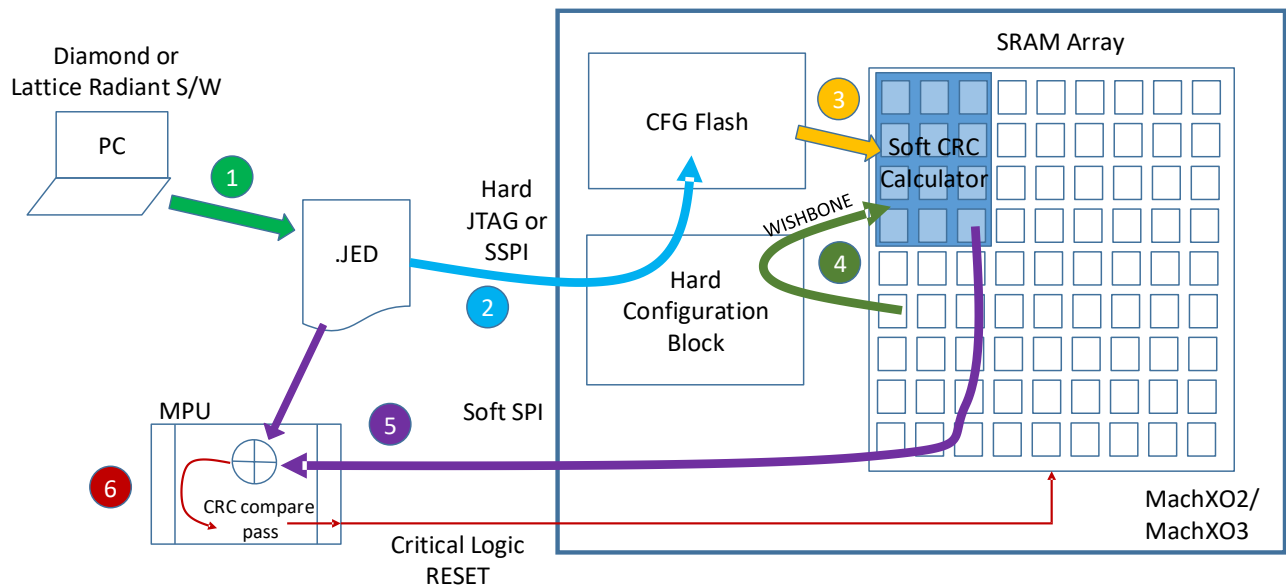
Diamond or Lattice Radiant S/W

PC

1

.JED

Hard JTAG or SSPI

2

CFG Flash

3

Soft CRC Calculator

WISHBONE

4

Hard Configuration Block

SRAM Array

MPU

5

Soft SPI

6

CRC compare pass

Critical Logic RESET

MachXO2/ MachXO3